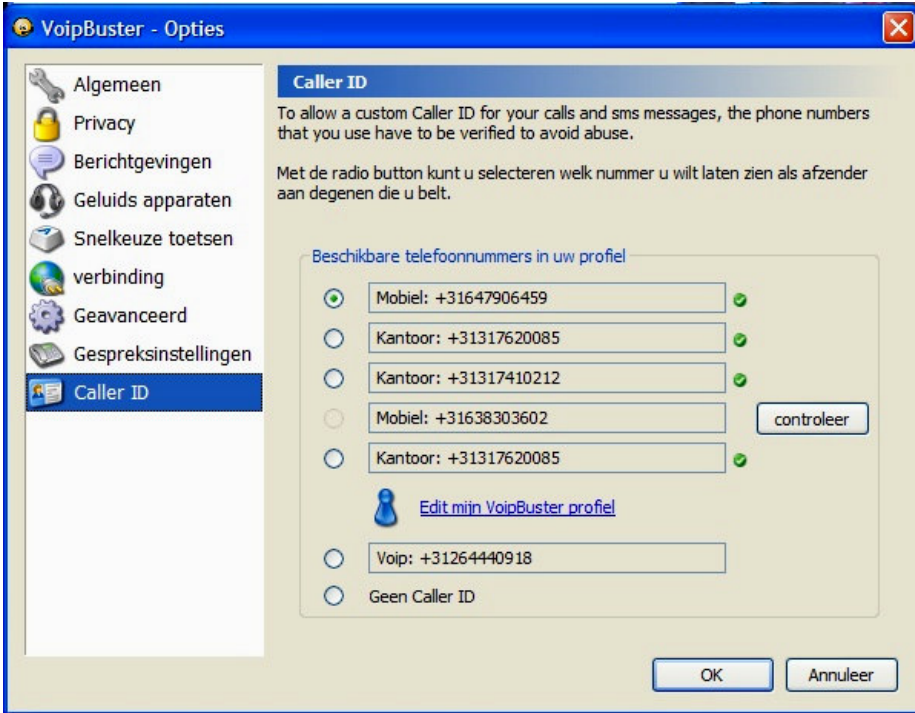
VoipBuster - Opties

Algemeen
Privacy
Berichtgevingen
Geluids apparaten
Snelkeuze toetsen
verbinding
Geavanceerd
Gespreksinstellingen
Caller ID

Caller ID

To allow a custom Caller ID for your calls and sms messages, the phone numbers that you use have to be verified to avoid abuse.

Met de radio button kunt u selecteren welk nummer u wilt laten zien als afzender aan degenen die u belt.

Beschikbare telefoonnummers in uw profiel

Mobiel: +31647906459
Kantoor: +31317620085
Kantoor: +31317410212
Mobiel: +31638303602
controleer
Kantoor: +31317620085
Edit mijn VoipBuster profiel
Voip: +31264440918
Geen Caller ID

OK
Annuleer